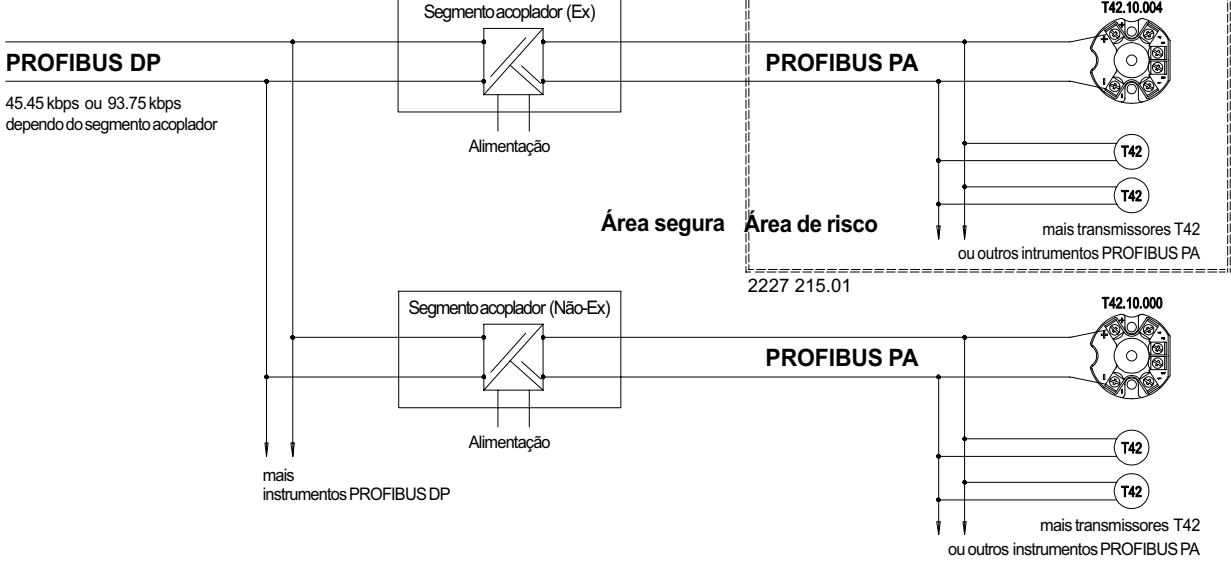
Segmento acoplador (Ex)

T42.10.004

PROFIBUS DP

45.45 kbps ou 93.75 kbps dependo do segmento acoplador

PROFIBUS PA

Alimentação

T42

T42

Área segura

Área de risco

mais transmissores T42 ou outros intrumentos PROFIBUS PA

2227 215.01

Segmento acoplador (Não-Ex)

T42.10.000

PROFIBUS PA

Alimentação

T42

T42

mais instrumentos PROFIBUS DP

mais transmissores T42 ou outros instrumentos PROFIBUS PA